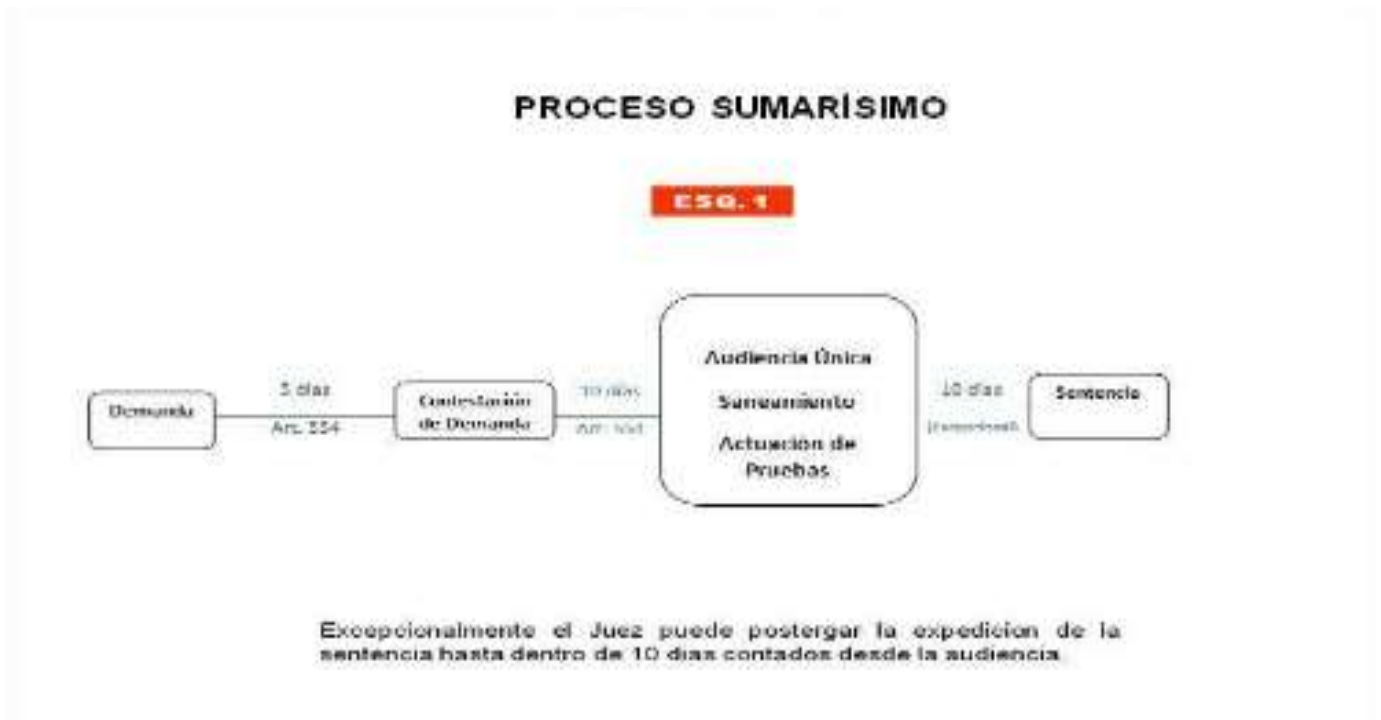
PROCESO SUMARÍSIMO

ESQ. 1

Demanda

5 días

Art. 554

Contestación de Demanda

10 días

Art. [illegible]

Audiencia Única

Saneamiento

Actuación de Pruebas

10 días

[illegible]

Sentencia

Excepcionalmente el Juez puede postergar la expedicion de la sentencia hasta dentro de 10 dias contados desde la audiencia.